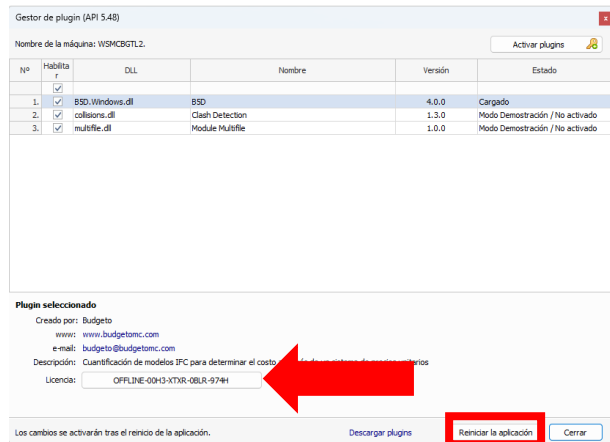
Gestor de plugin (API 5.48)

Nombre de la máquina: WSMCBGTL2.

Activar plugins

| Nº | Habilitar | DLL | Nombre | Versión | Estado |
|---|---|---|---|---|---|
| | ✓ | | | | |
| 1. | ✓ | BSD.Windows.dll | BSD | 4.0.0 | Cargado |
| 2. | ✓ | collisions.dll | Clash Detection | 1.3.0 | Modo Demostración / No activado |
| 3. | ✓ | multifile.dll | Module Multifile | 1.0.0 | Modo Demostración / No activado |

Plugin seleccionado

Creado por: Budgeto

www: www.budgetomc.com

e-mail: budgeto@budgetomc.com

Descripción: Cuantificación de modelos IFC para determinar el costo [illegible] unitarios

Licencia: OFFLINE-00H3-XTXR-0BLR-974H

Los cambios se activarán tras el reinicio de la aplicación.

Descargar plugins

Reiniciar la aplicación

Cerrar